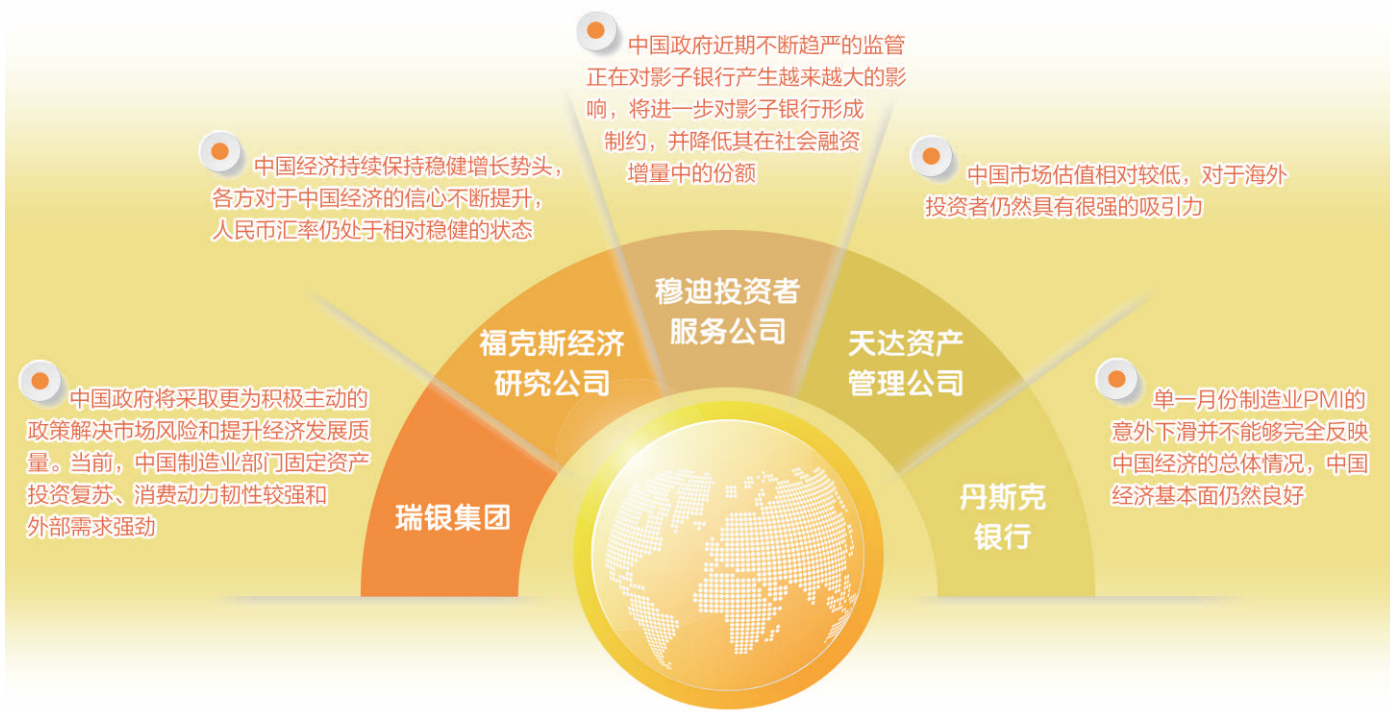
中国政府近期不断趋严的监管正在对影子银行产生越来越大的影响，将进一步对影子银行形成制约，并降低其在社会融资增量中的份额

中国经济持续保持稳健增长势头，各方对于中国经济的信心不断提升，人民币汇率仍处于相对稳健的状态

中国市场估值相对较低，对于海外投资者仍然具有很强的吸引力

穆迪投资者服务公司

福克斯经济研究公司

天达资产管理公司

中国政府将采取更为积极主动的政策解决市场风险和提升经济发展质量。当前，中国制造业部门固定资产投资复苏、消费动力韧性较强和外部需求强劲

单一月份制造业PMI的意外下滑并不能够完全反映中国经济的总体情况，中国经济基本面仍然良好

瑞银集团

丹斯克银行